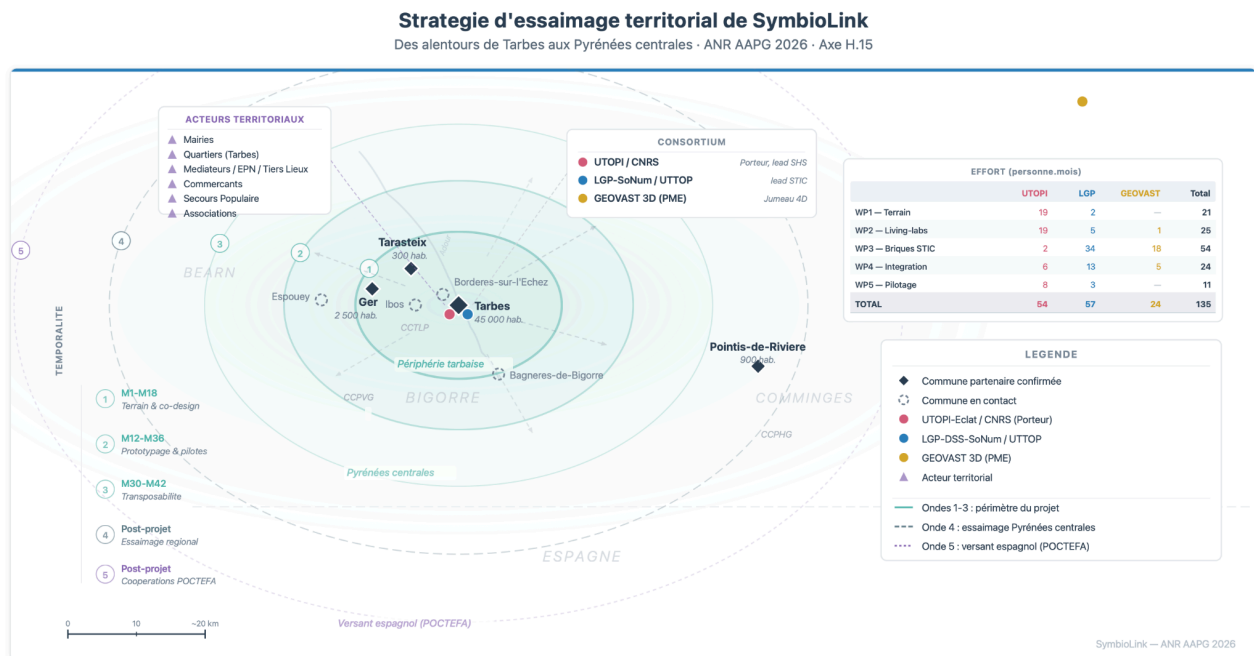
Strategie d'essaimage territorial de SymbioLink
Des alentours de Tarbes aux Pyrénées centrales · ANR AAPG 2026 · Axe H.15

ACTEURS TERRITORIAUX
Mairies
Quartiers (Tarbes)
Mediateurs / EPN / Tiers Lieux
Commercants
Secours Populaire
Associations

CONSORTIUM
UTOPI / CNRS Porteur, lead SHS
LGP-SoNum / UTTOP lead STIC
GEOVAST 3D (PME) Jumeau 4D

EFFORT (personne.mois)

| | UTOPI | LGP | GEOVAST | Total |
|---|---|---|---|---|
| WP1 — Terrain | 19 | 2 | — | 21 |
| WP2 — Living-labs | 19 | 5 | 1 | 25 |
| WP3 — Briques STIC | 2 | 34 | 18 | 54 |
| WP4 — Integration | 6 | 13 | 5 | 24 |
| WP5 — Pilotage | 8 | 3 | — | 11 |
| TOTAL | 54 | 57 | 24 | 135 |

5
4
3
2
1
BEARN
Tarasteix
300 hab.
Borderes-sur-l'Echez
Espouey
Ger
2 500 hab.
Ibos
Tarbes
45 000 hab.
CCTLP
Périphérie tarbaise
Bagneres-de-Bigorre
CCPVG
BIGORRE
Pointis-de-Riviere
900 hab.
COMMINGES
CCPHG
Pyrénées centrales
ESPAGNE
Versant espagnol (POCTEFA)

TEMPORALITE
1 M1-M18 Terrain & co-design
2 M12-M36 Prototypage & pilotes
3 M30-M42 Transposabilite
4 Post-projet Essaimage regional
5 Post-projet Cooperations POCTEFA

0 10 ~20 km

LEGENDE
Commune partenaire confirmée
Commune en contact
UTOPI-Eclat / CNRS (Porteur)
LGP-DSS-SoNum / UTTOP
GEOVAST 3D (PME)
Acteur territorial
Ondes 1-3 : périmètre du projet
Onde 4 : essaimage Pyrénées centrales
Onde 5 : versant espagnol (POCTEFA)

SymbioLink — ANR AAPG 2026